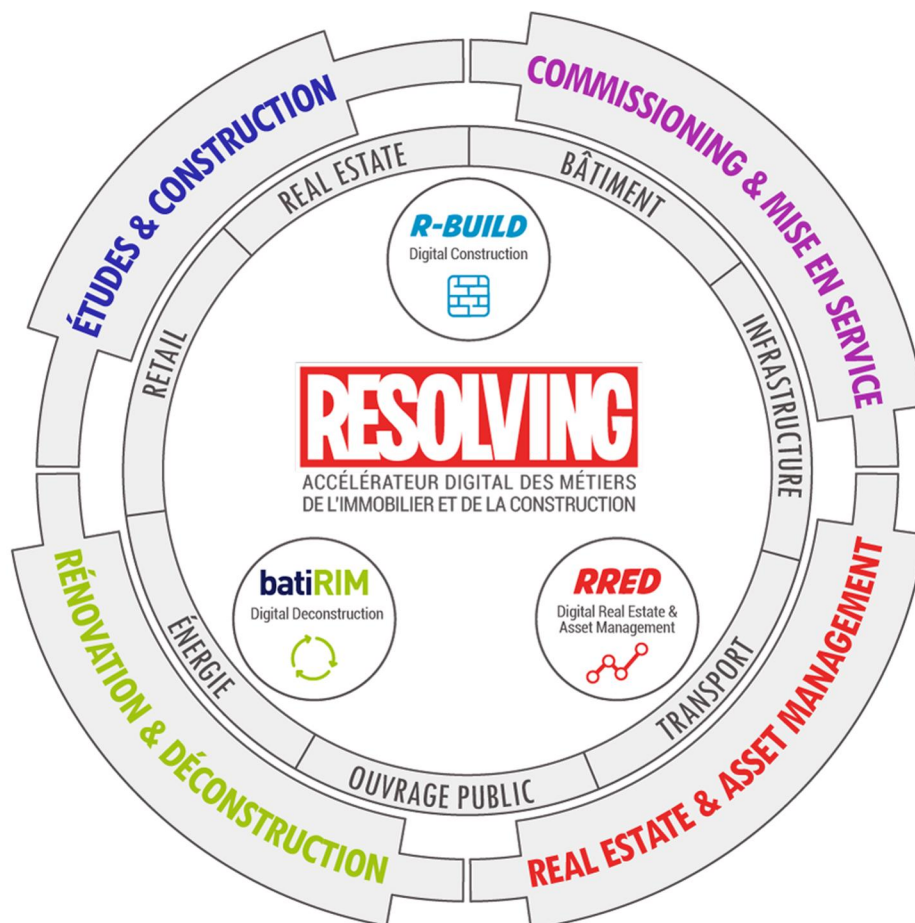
ÉTUDES & CONSTRUCTION

COMMISSIONING & MISE EN SERVICE

REAL ESTATE & ASSET MANAGEMENT

RÉNOVATION & DÉCONSTRUCTION

REAL ESTATE

BÂTIMENT

INFRASTRUCTURE

TRANSPORT

OUVRAGE PUBLIC

ÉNERGIE

RETAIL

R-BUILD
Digital Construction

RESOLVING
ACCÉLÉRATEUR DIGITAL DES MÉTIERS DE L'IMMOBILIER ET DE LA CONSTRUCTION

batiRIM
Digital Deconstruction

RRED
Digital Real Estate & Asset Management